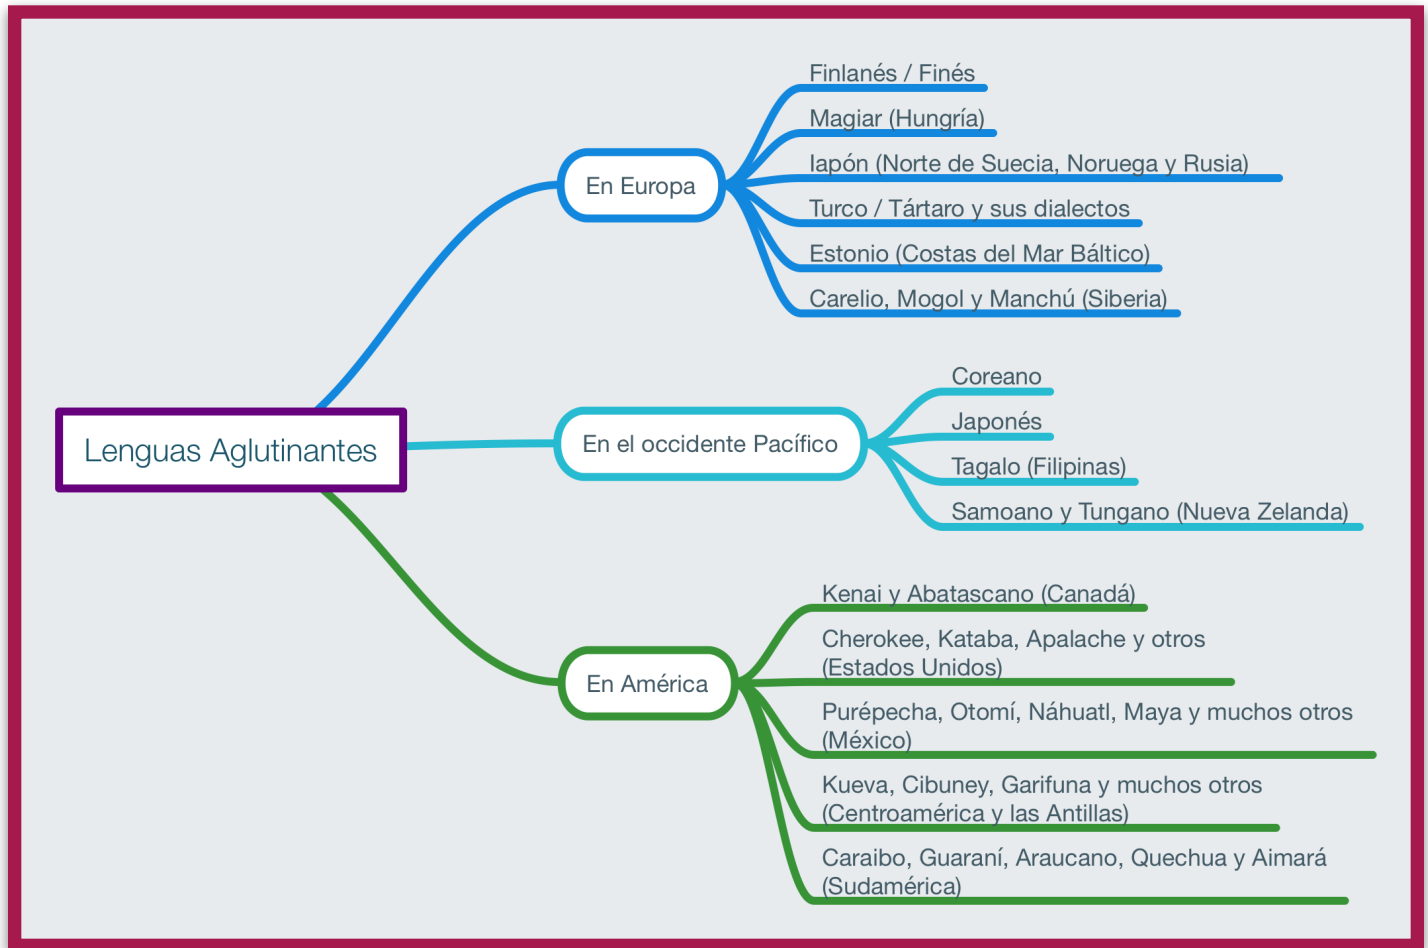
Lenguas Aglutinantes

En Europa

Finlanés / Finés

Magiar (Hungría)

Iapón (Norte de Suecia, Noruega y Rusia)

Turco / Tártaro y sus dialectos

Estonio (Costas del Mar Báltico)

Carelio, Mogol y Manchú (Siberia)

En el occidente Pacífico

Coreano

Japonés

Tagalo (Filipinas)

Samoano y Tungano (Nueva Zelanda)

En América

Kenai y Abatascano (Canadá)

Cherokee, Kataba, Apalache y otros (Estados Unidos)

Purépecha, Otomí, Náhuatl, Maya y muchos otros (México)

Kueva, Cibuney, Garifuna y muchos otros (Centroamérica y las Antillas)

Caraibo, Guaraní, Araucano, Quechua y Aimará (Sudamérica)